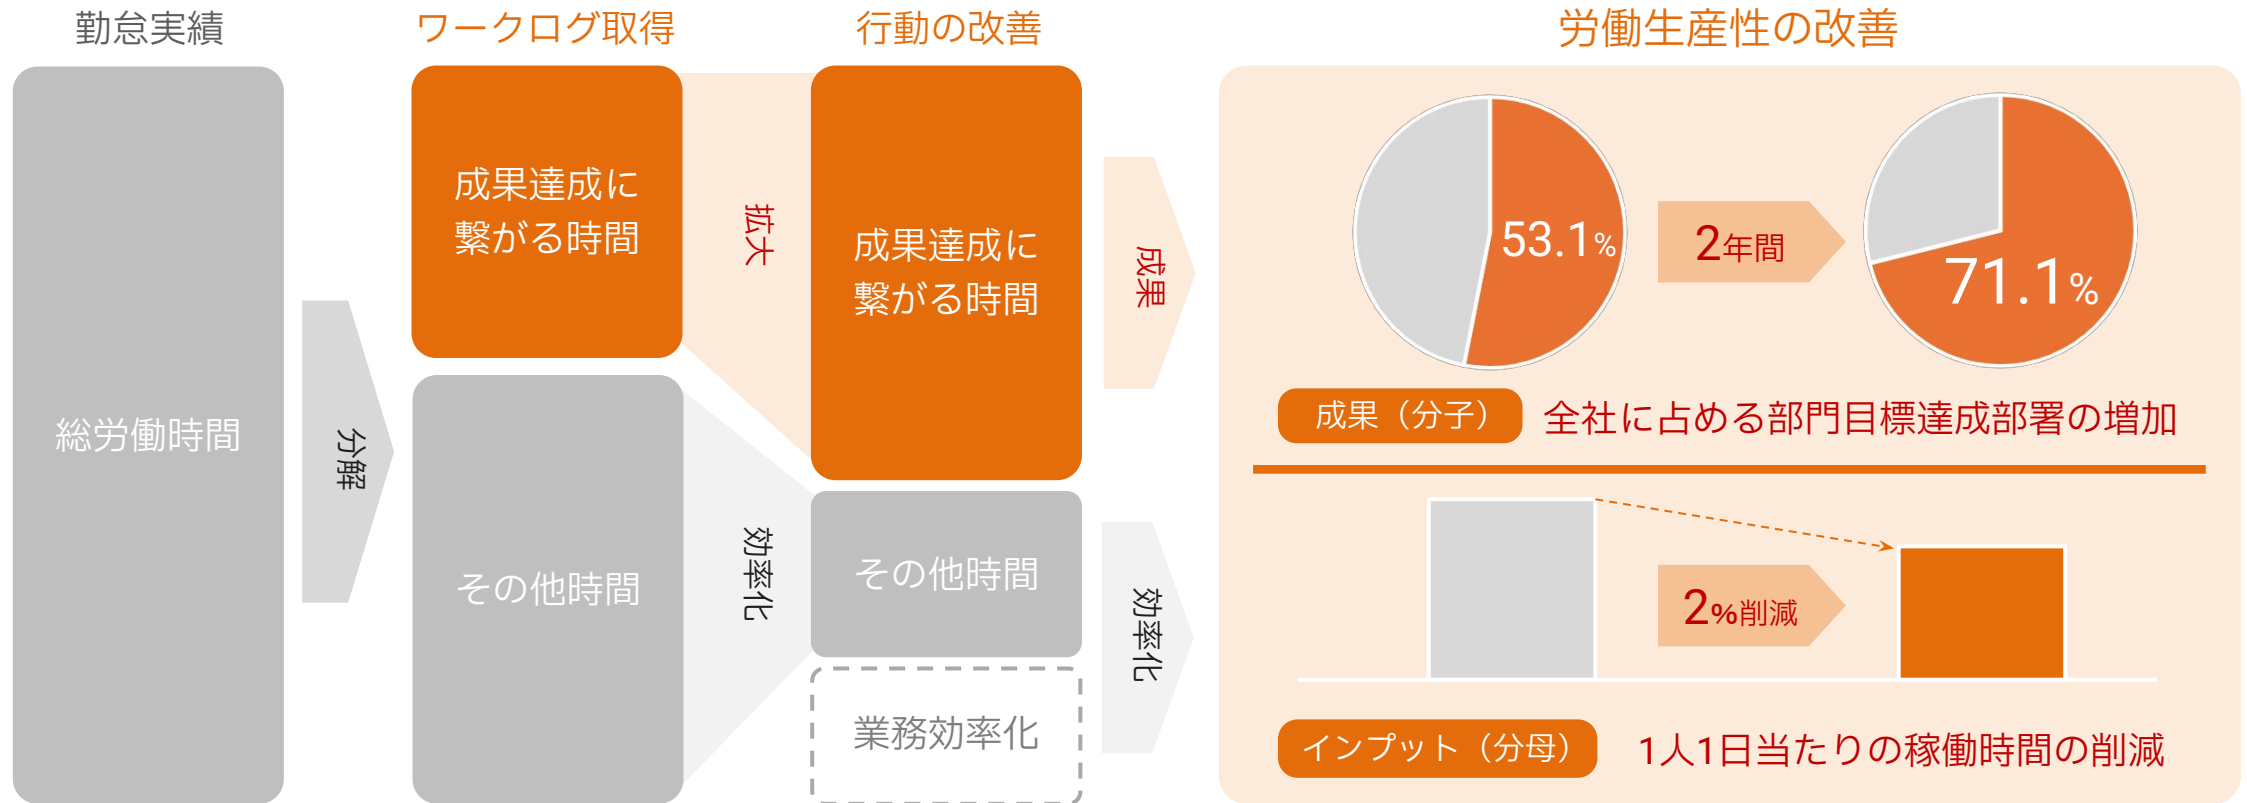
勤怠実績

ワークログ取得

行動の改善

労働生産性の改善

総労働時間

分解

成果達成に繋がる時間

その他時間

拡大

効率化

成果達成に繋がる時間

その他時間

業務効率化

成果

効率化

53.1%

2年間

71.1%

成果（分子）

全社に占める部門目標達成部署の増加

2%削減

インプット（分母）

1人1日当たりの稼働時間の削減